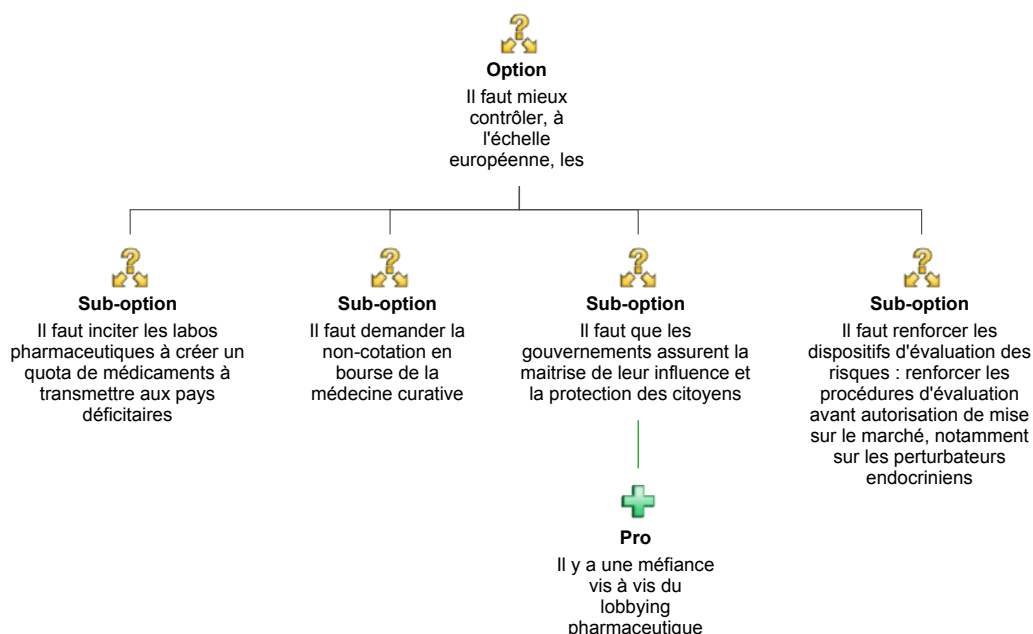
Option
Il faut mieux contrôler, à l'échelle européenne, les

Sub-option
Il faut inciter les labos pharmaceutiques à créer un quota de médicaments à transmettre aux pays déficitaires

Sub-option
Il faut demander la non-cotation en bourse de la médecine curative

Sub-option
Il faut que les gouvernements assurent la maitrise de leur influence et la protection des citoyens

Pro
Il y a une méfiance vis à vis du lobbying pharmaceutique

Sub-option
Il faut renforcer les dispositifs d'évaluation des risques : renforcer les procédures d'évaluation avant autorisation de mise sur le marché, notamment sur les perturbateurs endocriniens